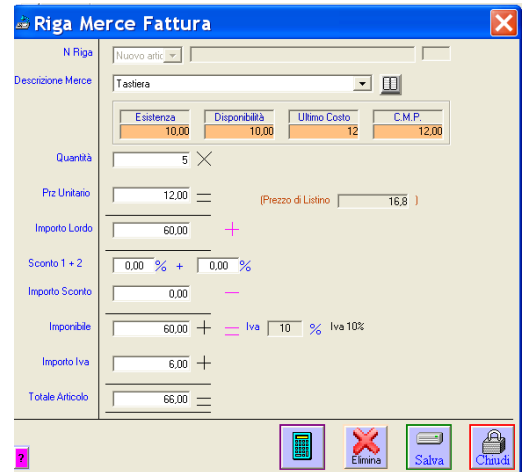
Riga Merce Fattura

N Riga
Nuovo artic

Descrizione Merce
Tastiera

| Esistenza | Disponibilità | Ultimo Costo | C.M.P. |
|---|---|---|---|
| 10,00 | 10,00 | 12 | 12,00 |

Quantità
5

Prz Unitario
12,00
(Prezzo di Listino 16,8 )

Importo Lordo
60,00

Sconto 1 + 2
0,00 % + 0,00 %

Importo Sconto
0,00

Imponibile
60,00
Iva 10 % Iva 10%

Importo Iva
6,00

Totale Articolo
66,00

?

Elimina
Salva
Chiudi